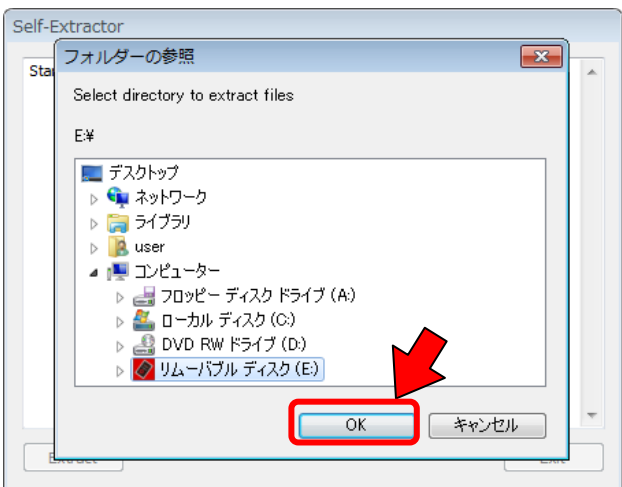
Self-Extractor

Star

フォルダーの参照

Select directory to extract files

E:¥

デスクトップ
ネットワーク
ライブラリ
user
コンピューター
フロッピー ディスク ドライブ (A:)
ローカル ディスク (C:)
DVD RW ドライブ (D:)
リムーバブル ディスク (E:)

OK
キャンセル

Extract
Exit